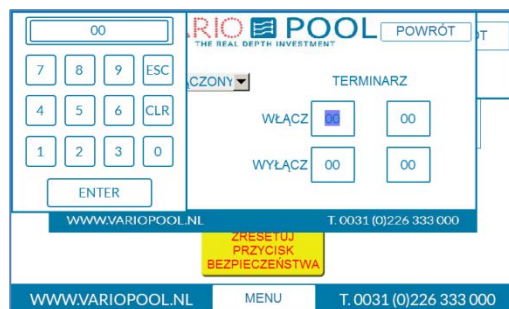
00

7 8 9 ESC

4 5 6 CLR

1 2 3 0

ENTER

RIO POOL
THE REAL DEPTH INVESTMENT

POWRÓT

ĄT

CZONY

TERMINARZ

WŁĄCZ 00 00

WYŁĄCZ 00 00

WWW.VARIOPOOL.NL T. 0031 (0)226 333 000

ZRESETUJ PRZYCISK BEZPIECZEŃSTWA

WWW.VARIOPOOL.NL MENU T. 0031 (0)226 333 000